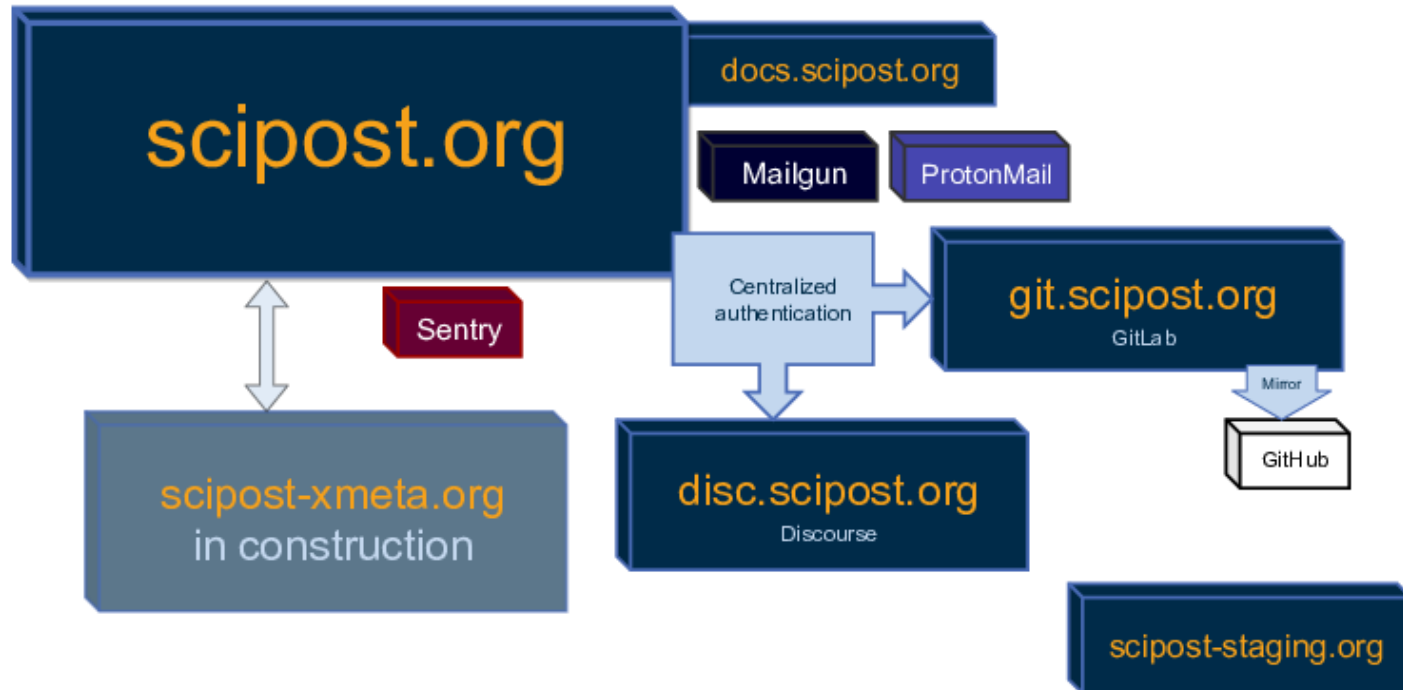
scipost.org

docs.scipost.org

Mailgun

ProtonMail

Centralized authentication

git.scipost.org
GitLab

Sentry

Mirror

GitHub

scipost-xmeta.org
in construction

disc.scipost.org
Discourse

scipost-staging.org